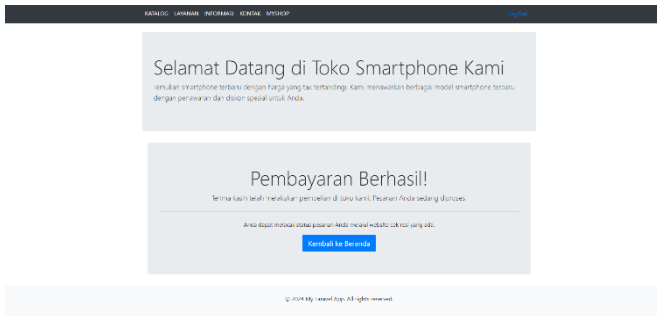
KATALOG LAYANAN INFORMASI KONTAK MYSHOP

Log Out

Selamat Datang di Toko Smartphone Kami

Temukan smartphone terbaru dengan harga yang tak tertandingi. Kami menawarkan berbagai model smartphone terbaru dengan penawaran dan diskon spesial untuk Anda.

Pembayaran Berhasil!

Terima kasih telah melakukan pembelian di toko kami. Pesanan Anda sedang diproses.

Anda dapat melacak status pesanan Anda melalui website cek resi yang ada.

Kembali ke Beranda

© 2024 My Laravel App. All rights reserved.